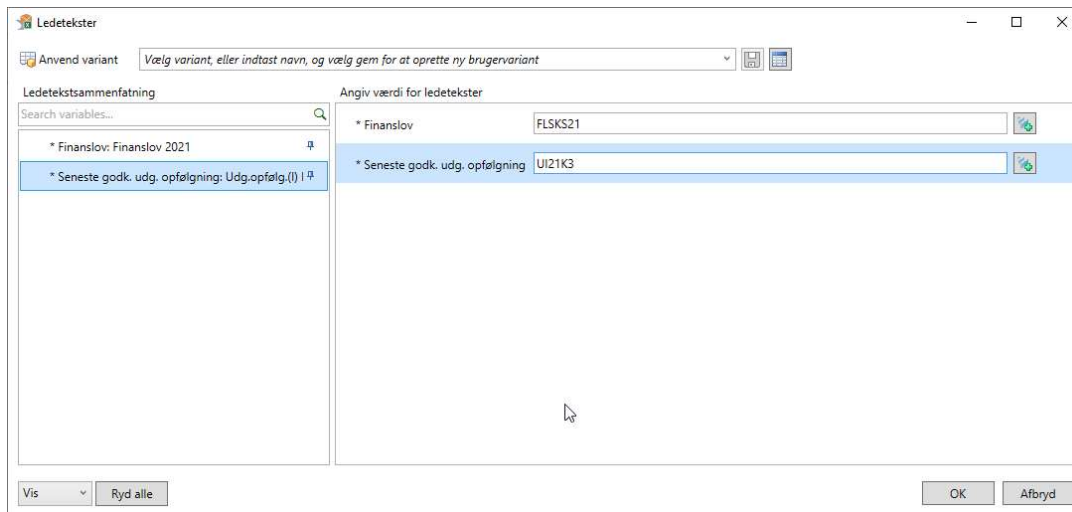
Ledetekster

Anvend variant

Vælg variant, eller indtast navn, og vælg gem for at oprette ny brugervariant

Ledetekstsammenfatning

Search variables...

* Finanslov: Finanslov 2021

* Seneste godk. udg. opfølgning: Udg.opfølg.(I) |

Angiv værdi for ledetekster

* Finanslov

FLSKS21

* Seneste godk. udg. opfølgning

UI21K3

Vis

Ryd alle

OK

Afbryd